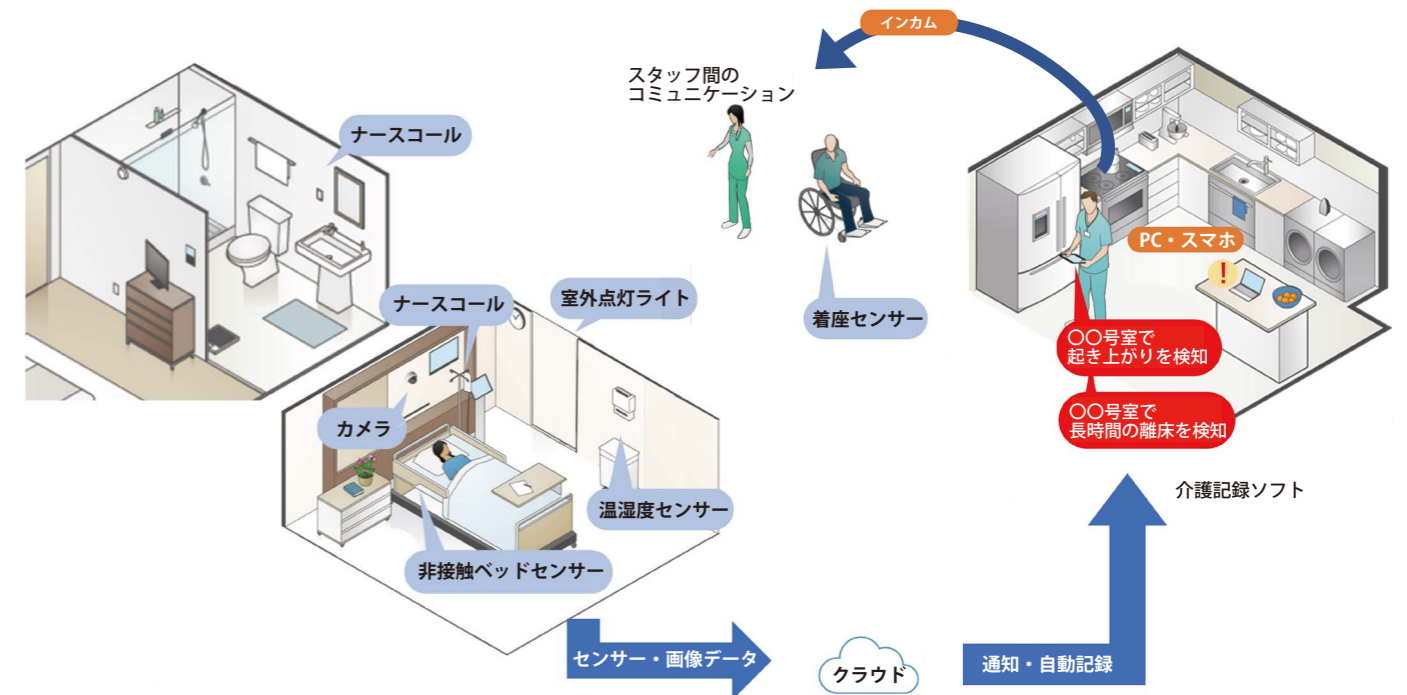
インカム

スタッフ間の
コミュニケーション

ナースコール

ナースコール

室外点灯ライト

着座センサー

PC・スマホ

!

〇〇号室で
起き上がりを検知

〇〇号室で
長時間の離床を検知

カメラ

温湿度センサー

介護記録ソフト

非接触ベッドセンサー

センサー・画像データ

クラウド

通知・自動記録